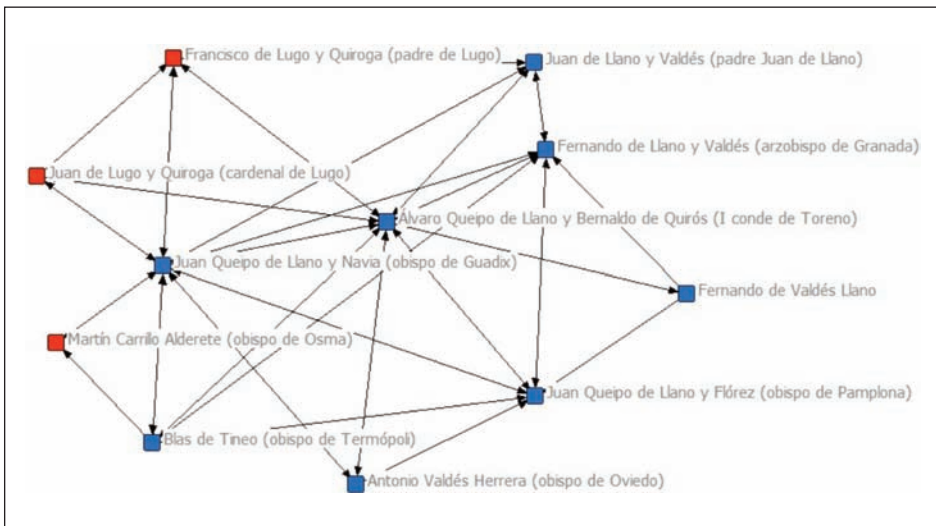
Francisco de Lugo y Quiroga (padre de Lugo)

Juan de Llano y Valdés (padre Juan de Llano)

Fernando de Llano y Valdés (arzobispo de Granada)

Juan de Lugo y Quiroga (cardenal de Lugo)

Alvaro Queipo de Llano y Bernaldo de Quirós (I conde de Toreno)

Juan Queipo de Llano y Navia (obispo de Guadix)

Fernando de Valdés Llano

Martín Carrillo Alderete (obispo de Osma)

Juan Queipo de Llano y Flórez (obispo de Pamplona)

Blas de Tineo (obispo de Termópoli)

Antonio Valdés Herrera (obispo de Oviedo)